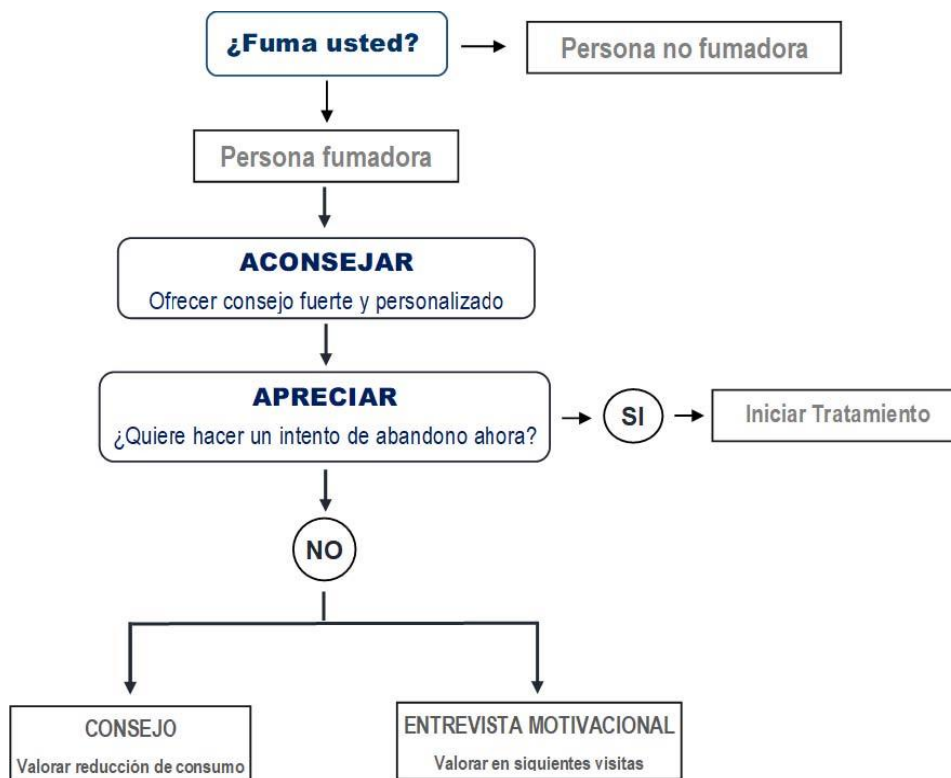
¿Fuma usted?

Persona no fumadora

Persona fumadora

ACONSEJAR

Ofrecer consejo fuerte y personalizado

APRECIAR

¿Quiere hacer un intento de abandono ahora?

SI

Iniciar Tratamiento

NO

CONSEJO

Valorar reducción de consumo

ENTREVISTA MOTIVACIONAL

Valorar en siguientes visitas